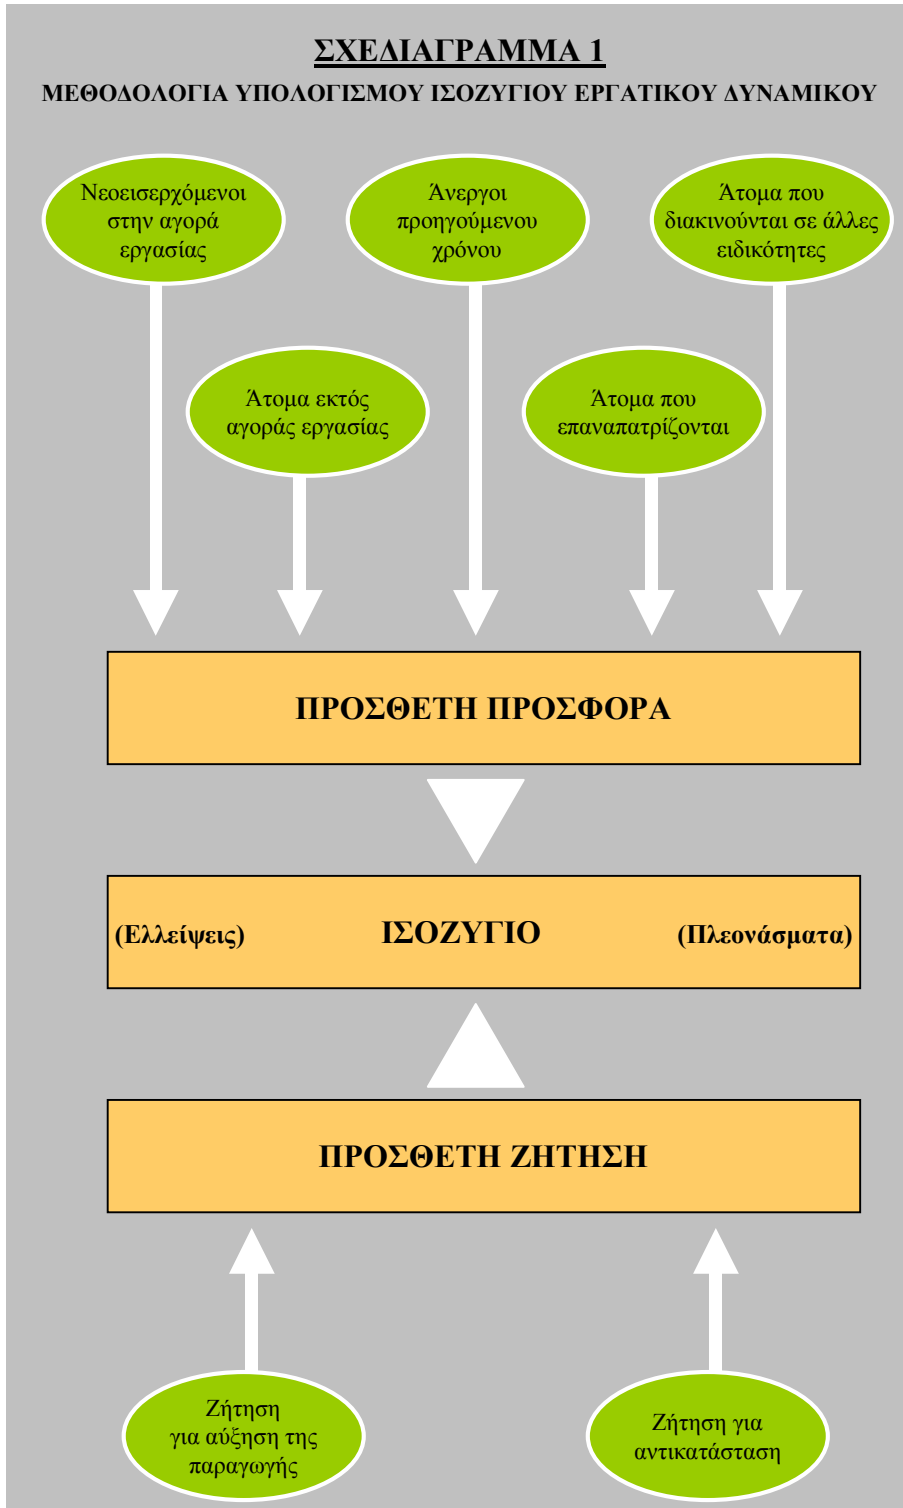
ΣΧΕΔΙΑΓΡΑΜΜΑ 1
ΜΕΘΟΔΟΛΟΓΙΑ ΥΠΟΛΟΓΙΣΜΟΥ ΙΣΟΖΥΓΙΟΥ ΕΡΓΑΤΙΚΟΥ ΔΥΝΑΜΙΚΟΥ

Νεοεισερχόμενοι στην αγορά εργασίας

Άνεργοι προηγούμενου χρόνου

Άτομα που διακινούνται σε άλλες ειδικότητες

Άτομα εκτός αγοράς εργασίας

Άτομα που επαναπατρίζονται

ΠΡΟΣΘΕΤΗ ΠΡΟΣΦΟΡΑ

(Ελλείψεις) ΙΣΟΖΥΓΙΟ (Πλεονάσματα)

ΠΡΟΣΘΕΤΗ ΖΗΤΗΣΗ

Ζήτηση για αύξηση της παραγωγής

Ζήτηση για αντικατάσταση